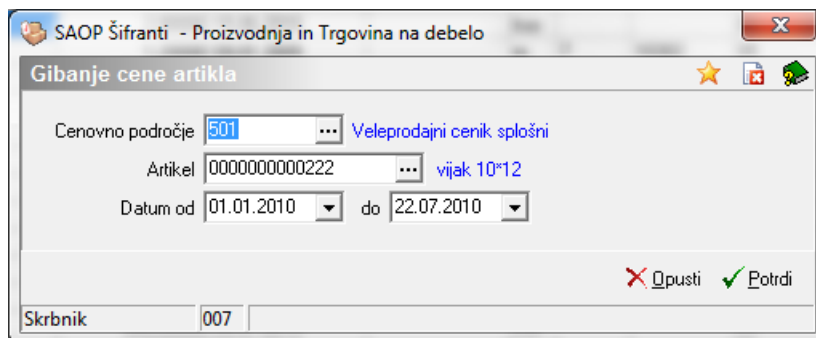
SAOP Šifranti - Proizvodnja in Trgovina na debelo

Gibanje cene artikla

Cenovno področje 501 ... Veleprodajni cenik splošni

Artikel 0000000000222 ... vijak 10*12

Datum od 01.01.2010 do 22.07.2010

Opusti Potrdi

Skrbnik 007